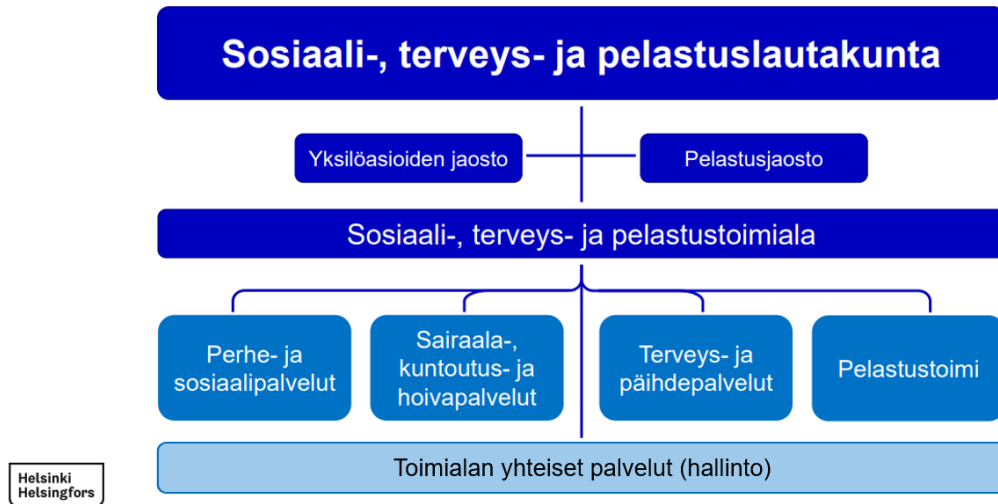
Sosiaali-, terveys- ja pelastuslautakunta

Yksilöasioiden jaosto

Pelastusjaosto

Sosiaali-, terveys- ja pelastustoimiala

Perhe- ja sosiaalipalvelut

Sairaala-, kuntoutus- ja hoivapalvelut

Terveys- ja päihdepalvelut

Pelastustoimi

Toimialan yhteiset palvelut (hallinto)

Helsinki Helsingfors